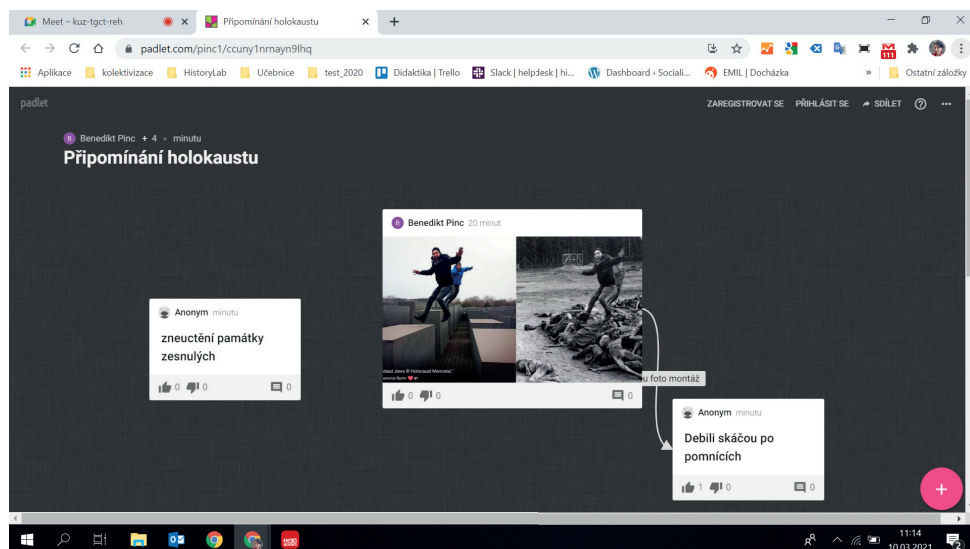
Meet – kuz-tgct-reh
Připomínání holokaustu
padlet.com/pinc1/ccuny1nrnayn9lhq
Aplikace kolektivizace HistoryLab Učebnice test_2020 Didaktika | Trello Slack | helpdesk | hi... Dashboard ‹ Sociali... EMIL | Docházka » Ostatní záložky

padlet
ZAREGISTROVAT SE PŘIHLÁSIT SE SDÍLET

Benedikt Pinc + 4 · minutu
Připomínání holokaustu

Benedikt Pinc 20 minut
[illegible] dead Jews @ Holocaust Memorial. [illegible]
0 0 0

Anonym minutu
zneuctění památky zesnulých
0 0 0

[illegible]u foto montáž

Anonym minutu
Debili skáčou po pomnících
1 0 0

+

11:14
10.03.2021